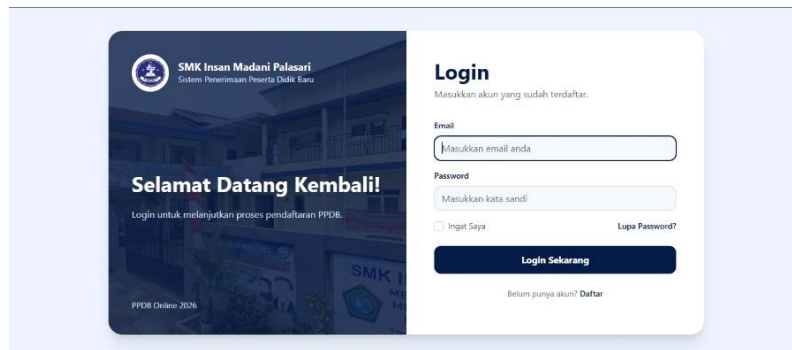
SMK Insan Madani Palasari
Sistem Penerimaan Peserta Didik Baru

Selamat Datang Kembali!

Login untuk melanjutkan proses pendaftaran PPDB.

SMK I

PPDB Online 2026

Login

Masukkan akun yang sudah terdaftar.

Email

Masukkan email anda

Password

Masukkan kata sandi

Ingat Saya

Lupa Password?

Login Sekarang

Belum punya akun? Daftar